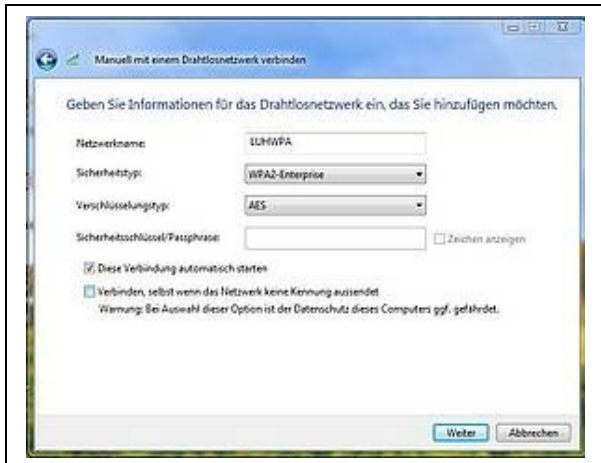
Manuell mit einem Drahtlosnetzwerk verbinden

Geben Sie Informationen für das Drahtlosnetzwerk ein, das Sie hinzufügen möchten.

Netzwerkname: UHWPA

Sicherheitstyp: WPA2-Enterprise

Verschlüsselungstyp: AES

Sicherheitsschlüssel/Passphrase: Zeichen anzeigen

Diese Verbindung automatisch starten

Verbinden, selbst wenn das Netzwerk keine Kennung aussendet
Warnung: Bei Auswahl dieser Option ist der Datenschutz dieses Computers ggf. gefährdet.

Weiter Abbrechen